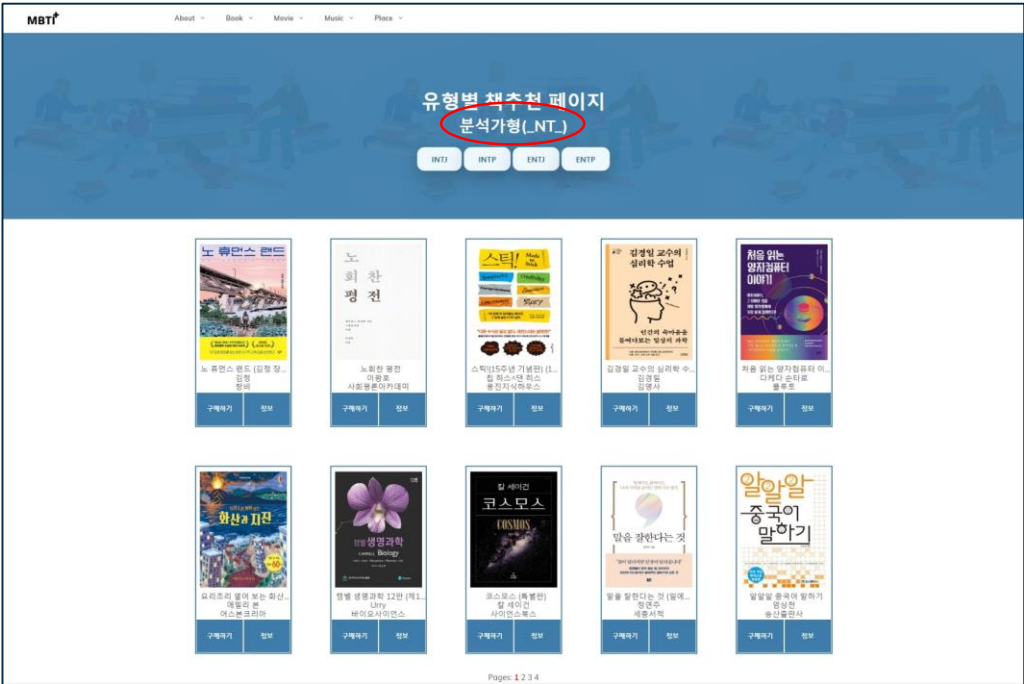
MBTI

About Book Movie Music Place

유형별 책추천 페이지
분석가형(_NT_)

INTJ INTP ENTJ ENTP

노 휴먼스 랜드

노 휴먼스 랜드 (김정 장...
김정
창비
구매하기 정보

노회찬 평전

노회찬 평전
이광호
사회평론아카데미
구매하기 정보

스틱!

스틱!(15주년 기념판) (1...
칩 히스•댄 히스
웅진지식하우스
구매하기 정보

김경일 교수의 심리학 수업

김경일 교수의 심리학 수...
김경일
김영사
구매하기 정보

처음 읽는 양자컴퓨터 이야기

처음 읽는 양자컴퓨터 이...
다케다 슌타로
플루토
구매하기 정보

화산과 지진

요리조리 열어 보는 화산...
에밀리 본
어스본코리아
구매하기 정보

생명과학 Biology

캠벨 생명과학 12판 (제1...
Urry
바이오사이언스
구매하기 정보

칼 세이건 코스모스 COSMOS

코스모스 (특별판)
칼 세이건
사이언스북스
구매하기 정보

말을 잘한다는 것

말을 잘한다는 것 (맘에...
정연주
세종서적
구매하기 정보

알알알 중국어 말하기

알알알 중국어 말하기
염상헌
송산출판사
구매하기 정보

Pages: 1 2 3 4